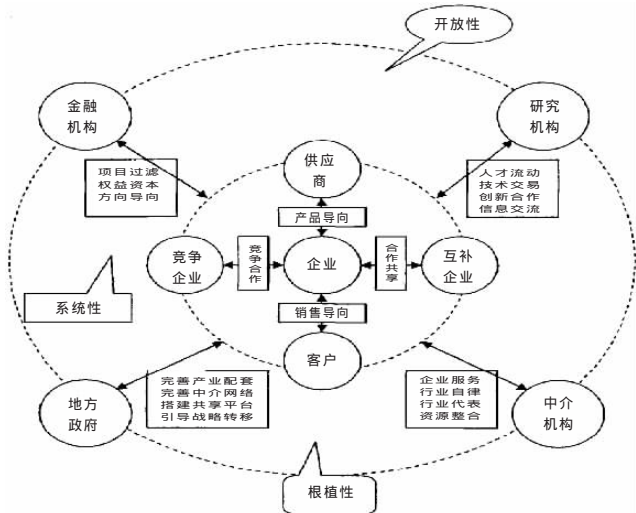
开放性

金融机构

研究机构

项目过滤
权益资本
方向导向

供应商

人才流动
技术交易
创新合作
信息交流

产品导向

竞争企业

竞争合作

企业

合作共享

互补企业

系统性

销售导向

客户

完善产业配套
完善中介网络
搭建共享平台
引导战略转移

企业服务
行业自律
行业代表
资源整合

地方政府

中介机构

根植性